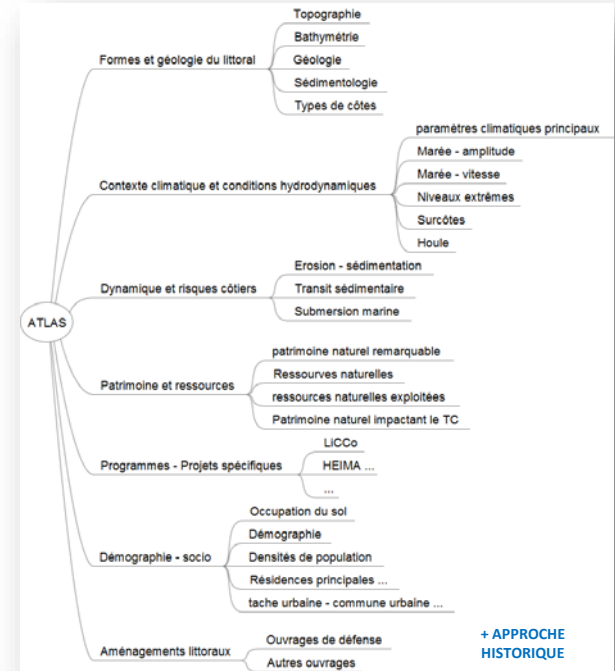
ATLAS

Formes et géologie du littoral
Topographie
Bathymétrie
Géologie
Sédimentologie
Types de côtes

Contexte climatique et conditions hydrodynamiques
paramètres climatiques principaux
Marée - amplitude
Marée - vitesse
Niveaux extrêmes
Surcôtes
Houle

Dynamique et risques côtiers
Erosion - sédimentation
Transit sédimentaire
Submersion marine

Patrimoine et ressources
patrimoine naturel remarquable
Ressourves naturelles
ressources naturelles exploitées
Patrimoine naturel impactant le TC

Programmes - Projets spécifiques
LiCCo
HEIMA ...
...

Démographie - socio
Occupation du sol
Démographie
Densités de population
Résidences principales ...
tache urbaine - commune urbaine ...

Aménagements littoraux
Ouvrages de défense
Autres ouvrages

+ APPROCHE HISTORIQUE